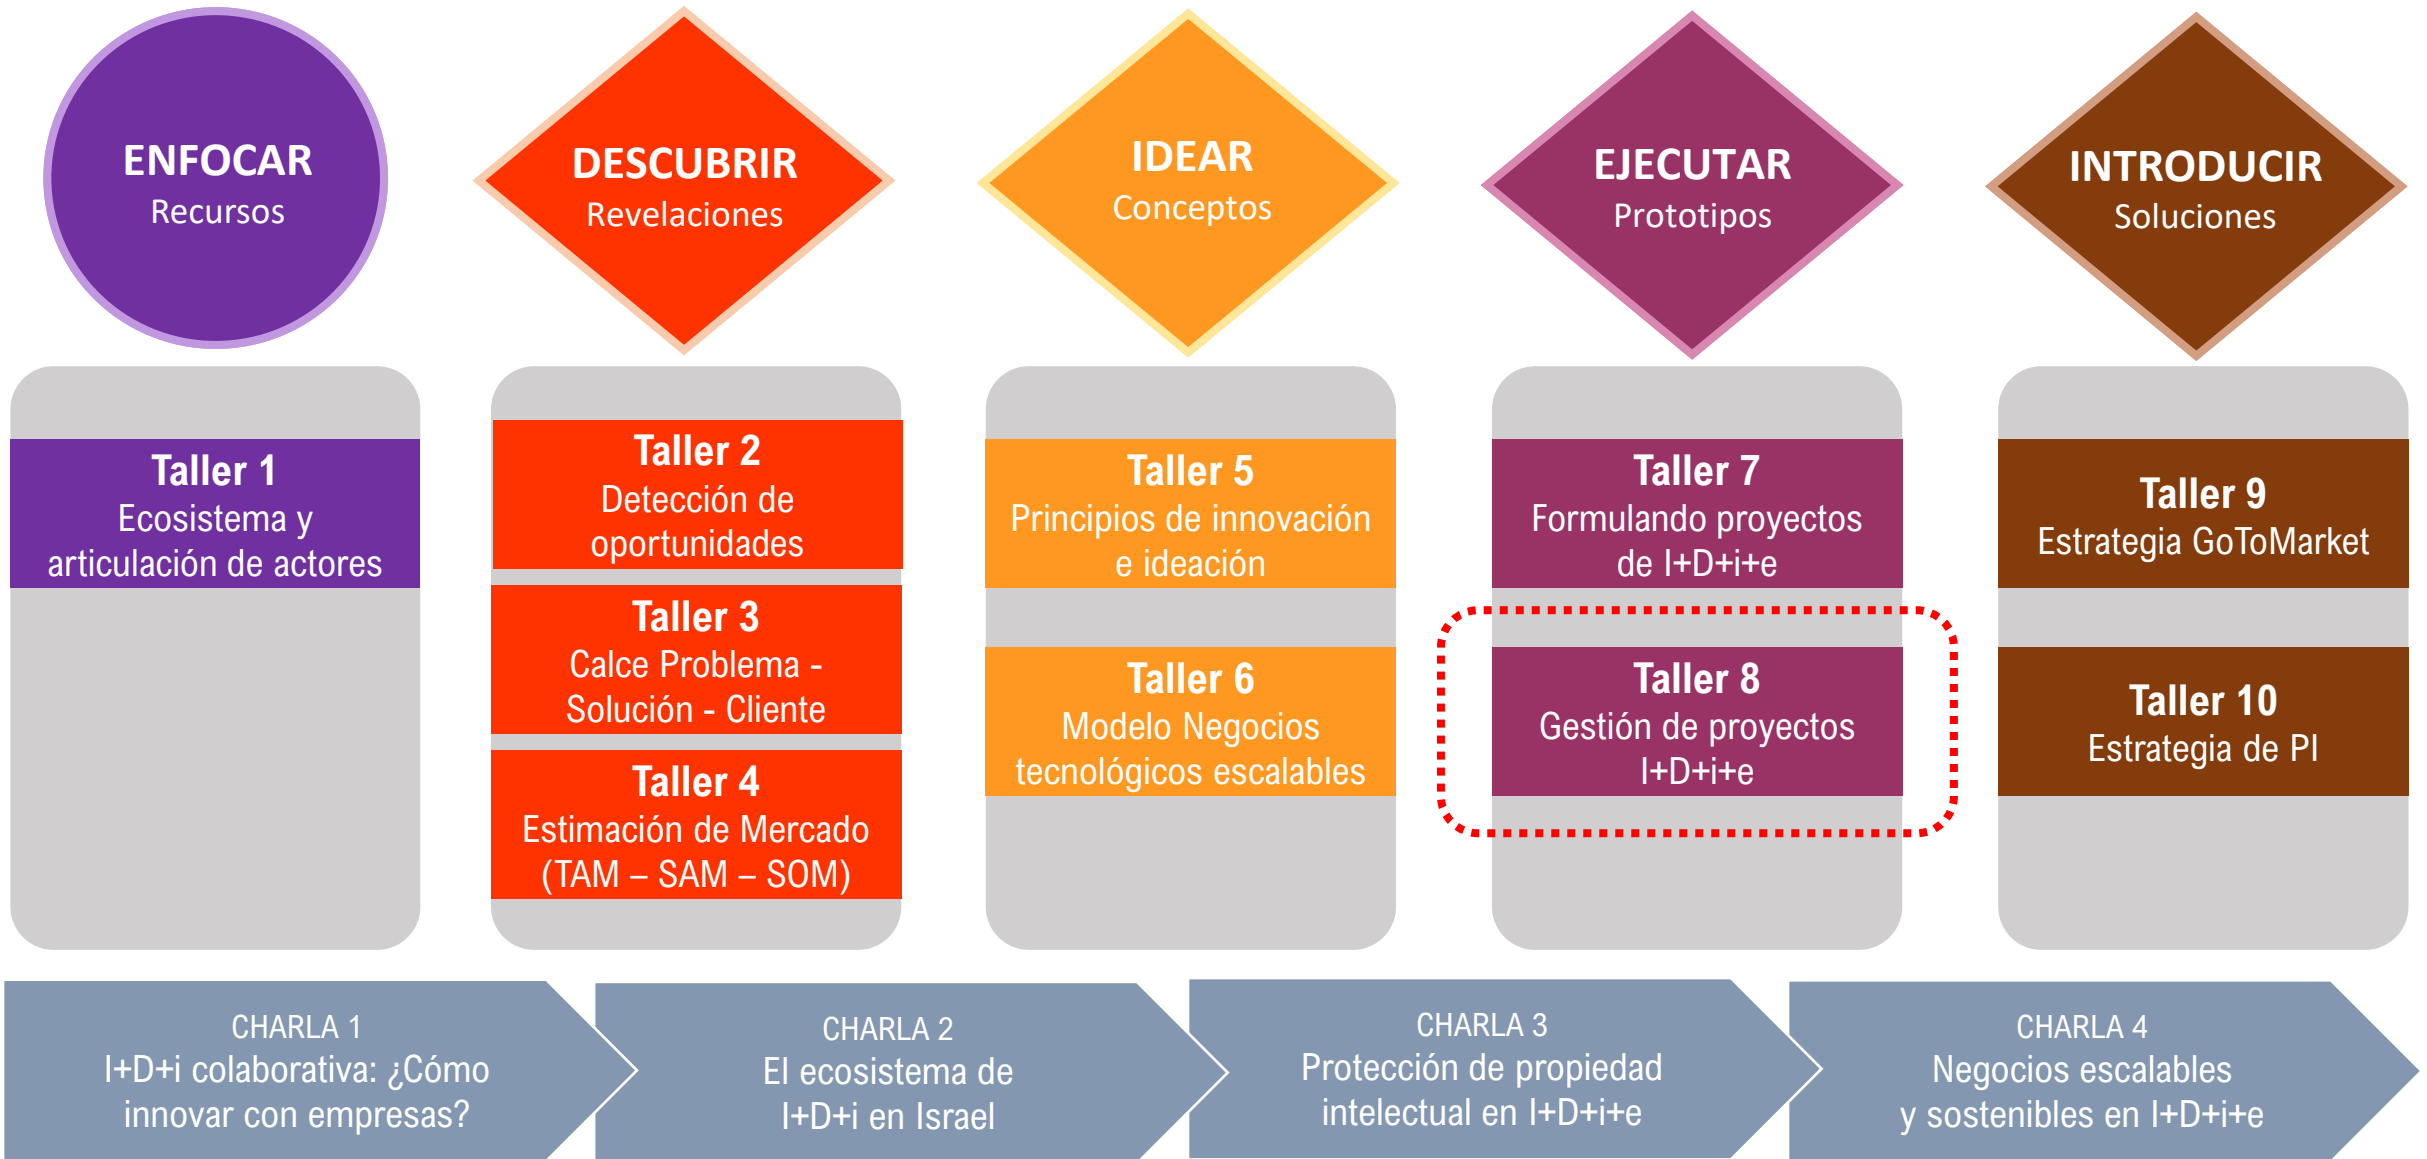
ENFOCAR
Recursos

DESCUBRIR
Revelaciones

IDEAR
Conceptos

EJECUTAR
Prototipos

INTRODUCIR
Soluciones

Taller 1
Ecosistema y articulación de actores

Taller 2
Detección de oportunidades

Taller 3
Calce Problema - Solución - Cliente

Taller 4
Estimación de Mercado (TAM – SAM – SOM)

Taller 5
Principios de innovación e ideación

Taller 6
Modelo Negocios tecnológicos escalables

Taller 7
Formulando proyectos de I+D+i+e

Taller 8
Gestión de proyectos I+D+i+e

Taller 9
Estrategia GoToMarket

Taller 10
Estrategia de PI

CHARLA 1
I+D+i colaborativa: ¿Cómo innovar con empresas?

CHARLA 2
El ecosistema de I+D+i en Israel

CHARLA 3
Protección de propiedad intelectual en I+D+i+e

CHARLA 4
Negocios escalables y sostenibles en I+D+i+e